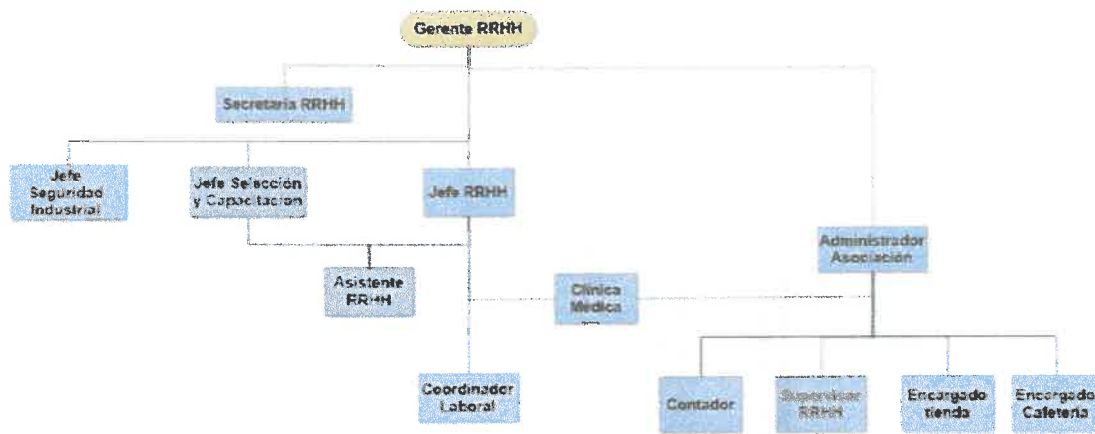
Gerente RRHH

Secretaria RRHH

Jefe Seguridad Industrial

Jefe Selección y Capacitacion

Jefe RRHH

Administrador Asociación

Asistente RRHH

Clinica Medica

Coordinador Laboral

Contador

Supervisar RRHH

Encargado tienda

Encargado Cafeteria